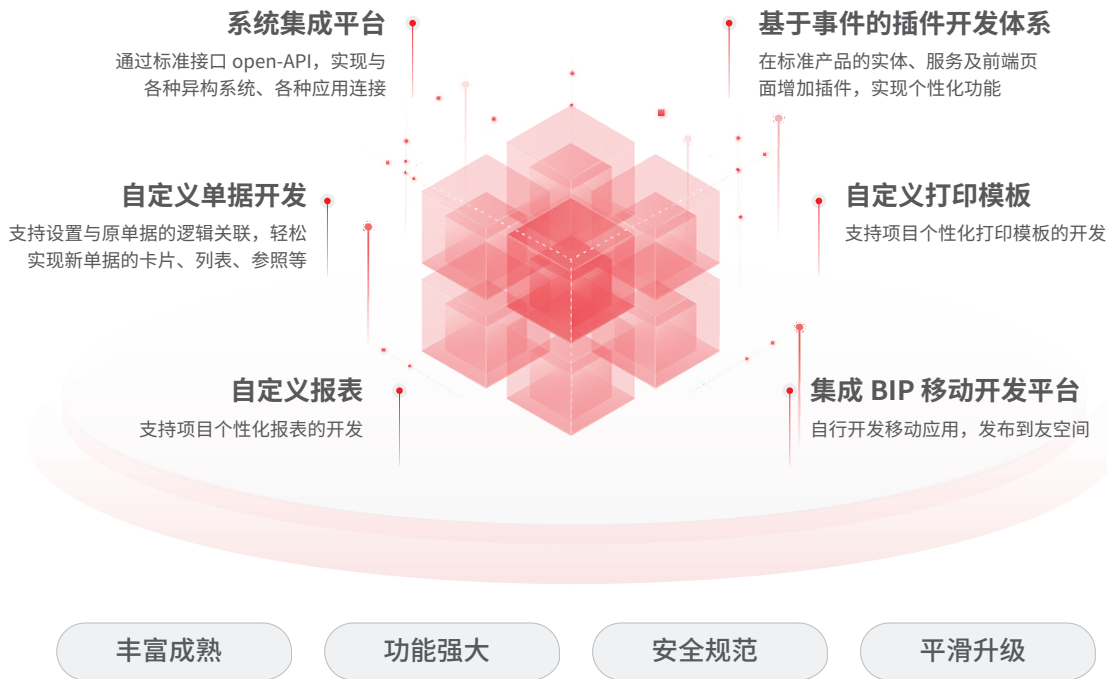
系统集成平台

通过标准接口 open-API，实现与各种异构系统、各种应用连接

基于事件的插件开发体系

在标准产品的实体、服务及前端页面增加插件，实现个性化功能

自定义单据开发

支持设置与原单据的逻辑关联，轻松实现新单据的卡片、列表、参照等

自定义打印模板

支持项目个性化打印模板的开发

自定义报表

支持项目个性化报表的开发

集成 BIP 移动开发平台

自行开发移动应用，发布到友空间

丰富成熟

功能强大

安全规范

平滑升级